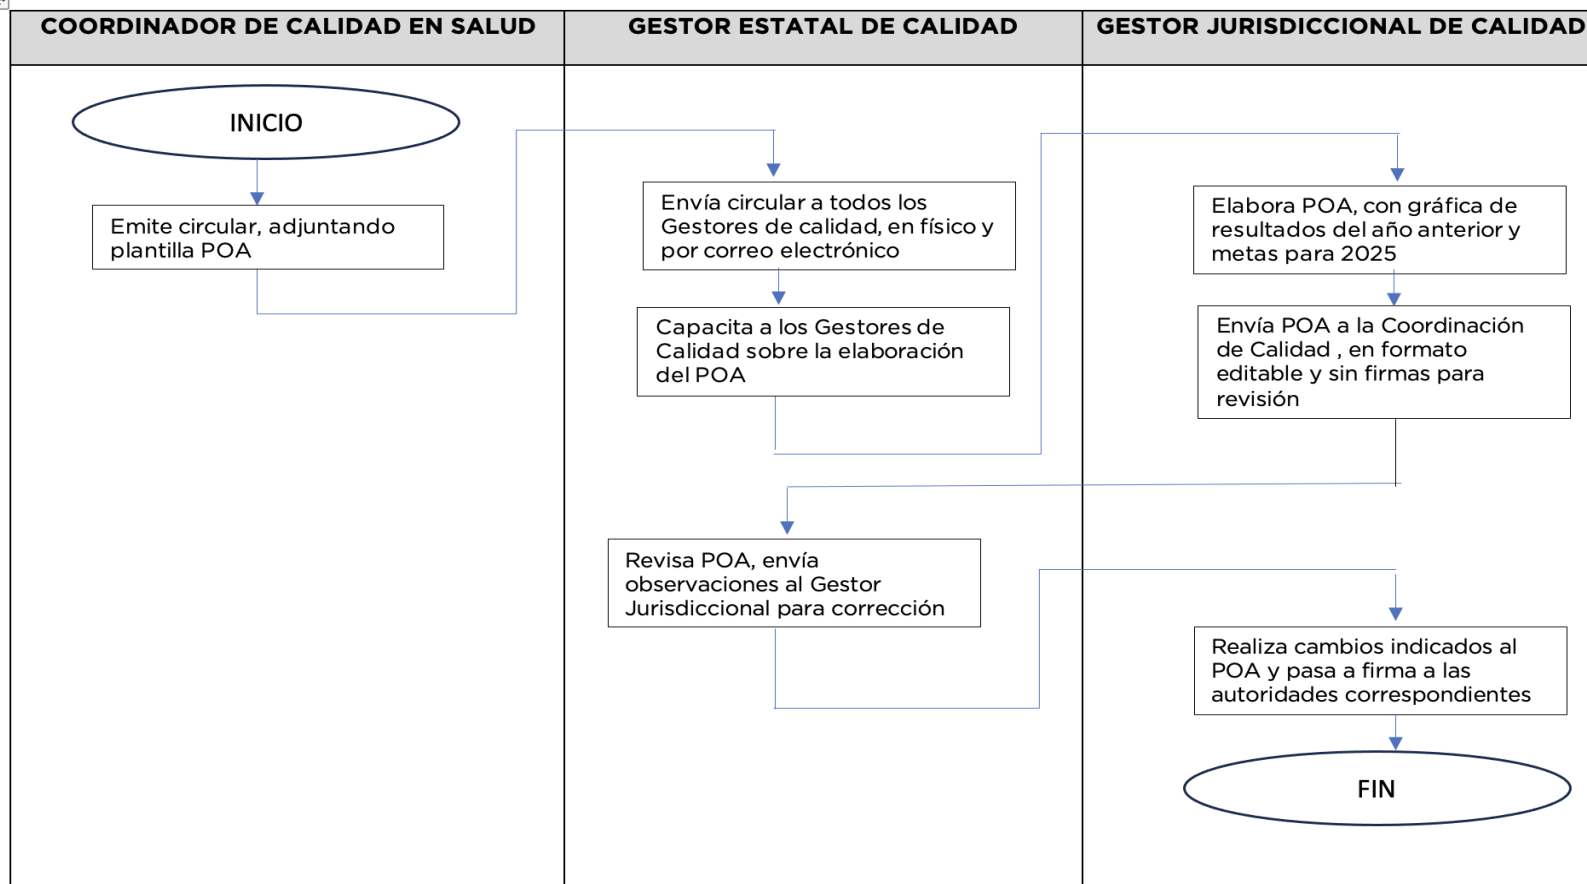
| COORDINADOR DE CALIDAD EN SALUD | GESTOR ESTATAL DE CALIDAD | GESTOR JURISDICCIONAL DE CALIDAD |
|---|---|---|

INICIO

Emite circular, adjuntando plantilla POA

Envía circular a todos los Gestores de calidad, en físico y por correo electrónico

Capacita a los Gestores de Calidad sobre la elaboración del POA

Elabora POA, con gráfica de resultados del año anterior y metas para 2025

Envía POA a la Coordinación de Calidad , en formato editable y sin firmas para revisión

Revisa POA, envía observaciones al Gestor Jurisdiccional para corrección

Realiza cambios indicados al POA y pasa a firma a las autoridades correspondientes

FIN